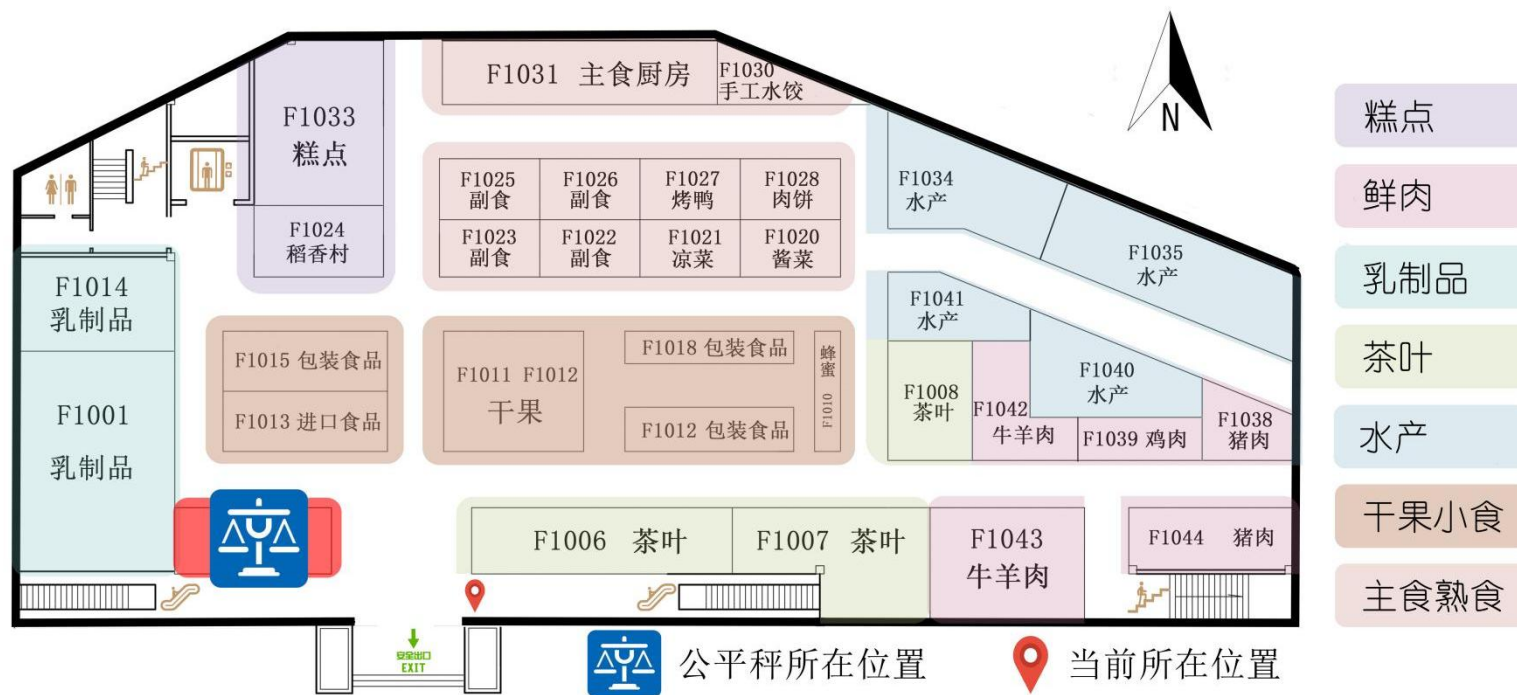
F1031 主食厨房
F1030 手工水饺
N
F1033 糕点
F1024 稻香村
F1025 副食
F1026 副食
F1027 烤鸭
F1028 肉饼
F1023 副食
F1022 副食
F1021 凉菜
F1020 酱菜
F1034 水产
F1035 水产
F1014 乳制品
F1001 乳制品
F1015 包装食品
F1013 进口食品
F1011 F1012 干果
F1018 包装食品
F1012 包装食品
蜂蜜
F1010
F1041 水产
F1008 茶叶
F1042 牛羊肉
F1040 水产
F1039 鸡肉
F1038 猪肉
F1006 茶叶
F1007 茶叶
F1043 牛羊肉
F1044 猪肉
安全出口 EXIT
公平秤所在位置
当前所在位置

糕点
鲜肉
乳制品
茶叶
水产
干果小食
主食熟食